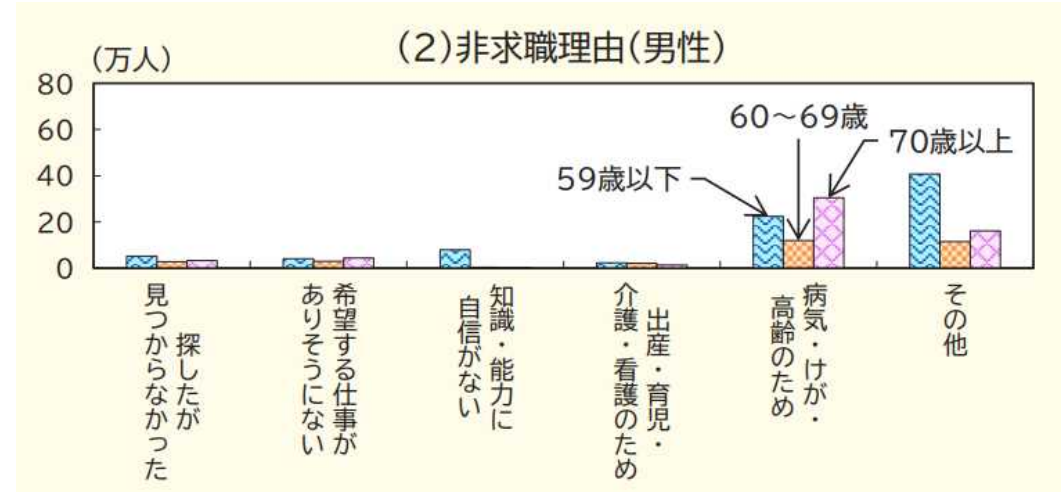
(2)非求職理由(男性)

(万人)
80
60
40
20
0

60～69歳
70歳以上
59歳以下

探したが見つからなかった
希望する仕事がありそうにない
知識・能力に自信がない
出産・育児・介護・看護のため
病気・けが・高齢のため
その他